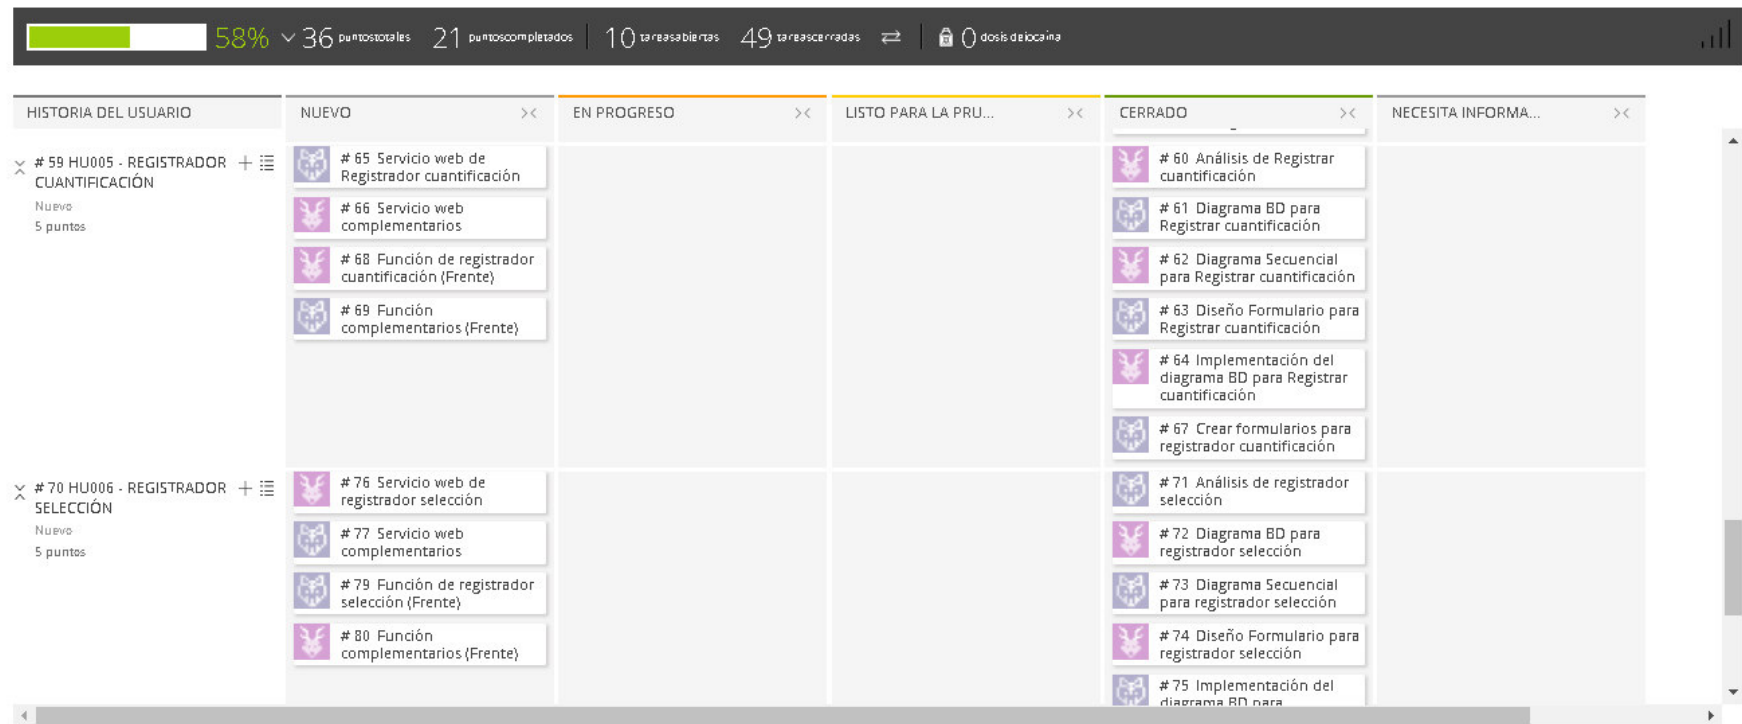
58% 36 puntos totales 21 puntos completados 10 tareas abiertas 49 tareas cerradas 0 dosis de locaina

| HISTORIA DEL USUARIO | NUEVO | EN PROGRESO | LISTO PARA LA PRU... | CERRADO | NECESITA INFORMA... |
|---|---|---|---|---|---|
| # 59 HU005 - REGISTRADOR CUANTIFICACIÓN<br>Nuevo<br>5 puntos | # 65 Servicio web de Registrador cuantificación<br># 66 Servicio web complementarios<br># 68 Función de registrador cuantificación (Frente)<br># 69 Función complementarios (Frente) | | | # 60 Análisis de Registrar cuantificación<br># 61 Diagrama BD para Registrar cuantificación<br># 62 Diagrama Secuencial para Registrar cuantificación<br># 63 Diseño Formulario para Registrar cuantificación<br># 64 Implementación del diagrama BD para Registrar cuantificación<br># 67 Crear formularios para registrador cuantificación | |
| # 70 HU006 - REGISTRADOR SELECCIÓN<br>Nuevo<br>5 puntos | # 76 Servicio web de registrador selección<br># 77 Servicio web complementarios<br># 79 Función de registrador selección (Frente)<br># 80 Función complementarios (Frente) | | | # 71 Análisis de registrador selección<br># 72 Diagrama BD para registrador selección<br># 73 Diagrama Secuencial para registrador selección<br># 74 Diseño Formulario para registrador selección<br># 75 Implementación del diagrama BD para | |